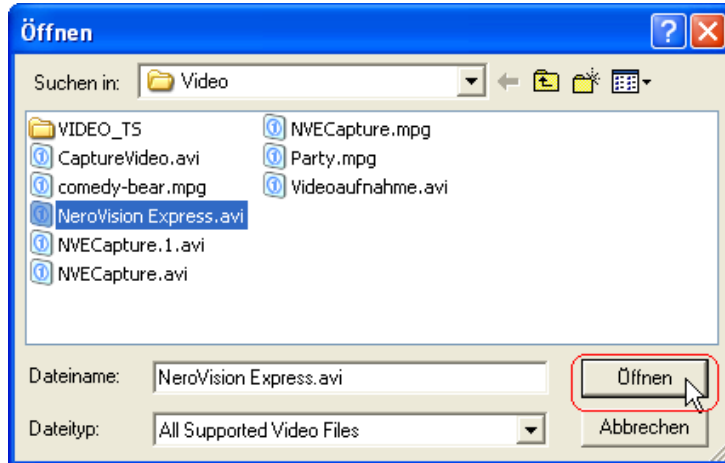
Öffnen

Suchen in: Video

VIDEO_TS
CaptureVideo.avi
comedy-bear.mpg
NeroVision Express.avi
NVECapture.1.avi
NVECapture.avi
NVECapture.mpg
Party.mpg
Videoaufnahme.avi

Dateiname: NeroVision Express.avi
Öffnen

Dateityp: All Supported Video Files
Abbrechen